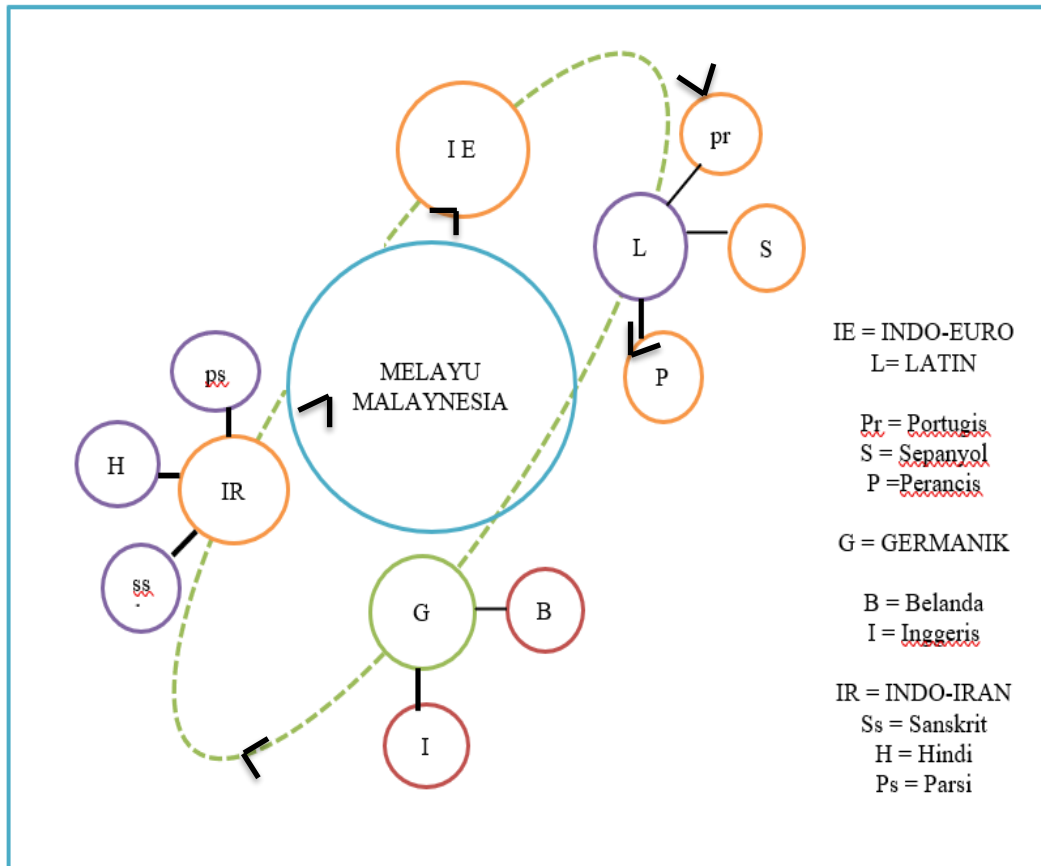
I E

pr

L

S

P

MELAYU
MALAYNESIA

ps

H

IR

ss

G

B

I

IE = INDO-EURO
L= LATIN

Pr = Portugis
S = Sepanyol
P =Perancis

G = GERMANIK

B = Belanda
I = Inggeris

IR = INDO-IRAN
Ss = Sanskrit
H = Hindi
Ps = Parsi